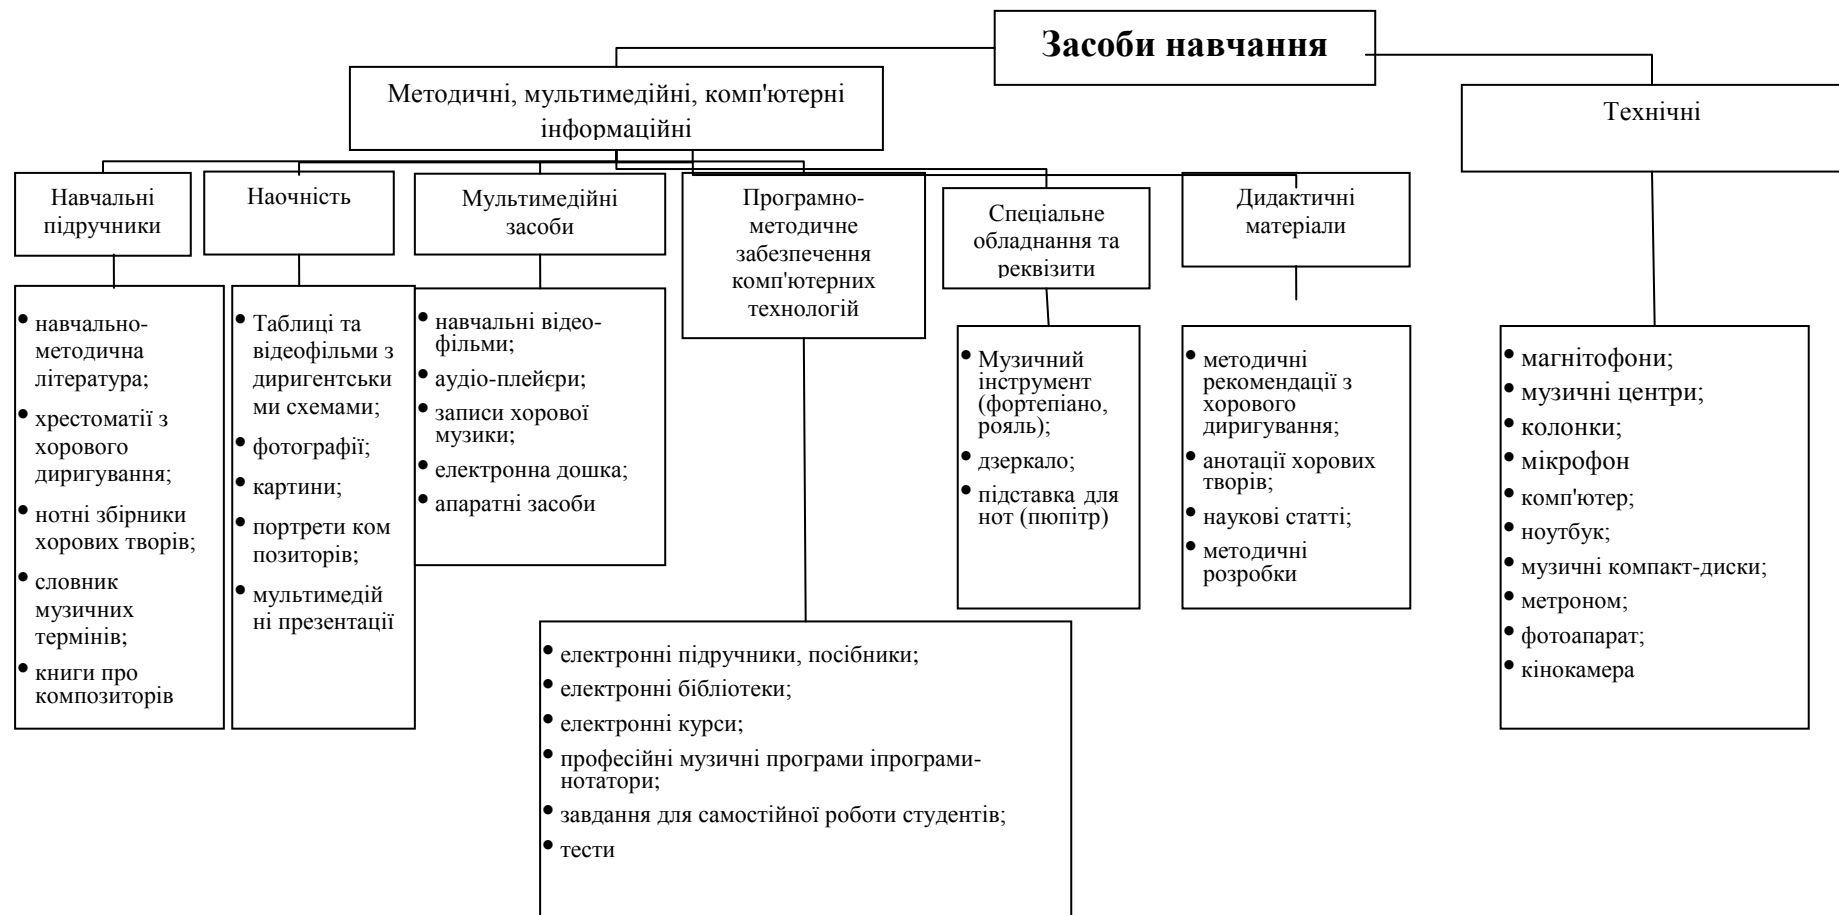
Засоби навчання

Методичні, мультимедійні, комп'ютерні інформаційні

Технічні

Навчальні підручники

• навчально-методична література;
• хрестоматії з хорового диригування;
• нотні збірники хорових творів;
• словник музичних термінів;
• книги про композиторів

Наочність

• Таблиці та відеофільми з диригентськими схемами;
• фотографії;
• картини;
• портрети ком позиторів;
• мультимедійні презентації

Мультимедійні засоби

• навчальні відеофільми;
• аудіо-плейєри;
• записи хорової музики;
• електронна дошка;
• апаратні засоби

Програмно-методичне забезпечення комп'ютерних технологій

• електронні підручники, посібники;
• електронні бібліотеки;
• електронні курси;
• професійні музичні програми іпрограми-нотатори;
• завдання для самостійної роботи студентів;
• тести

Спеціальне обладнання та реквізити

• Музичний інструмент (фортепіано, рояль);
• дзеркало;
• підставка для нот (пюпітр)

Дидактичні матеріали

• методичні рекомендації з хорового диригування;
• анотації хорових творів;
• наукові статті;
• методичні розробки

• магнітофони;
• музичні центри;
• колонки;
• мікрофон
• комп'ютер;
• ноутбук;
• музичні компакт-диски;
• метроном;
• фотоапарат;
• кінокамера